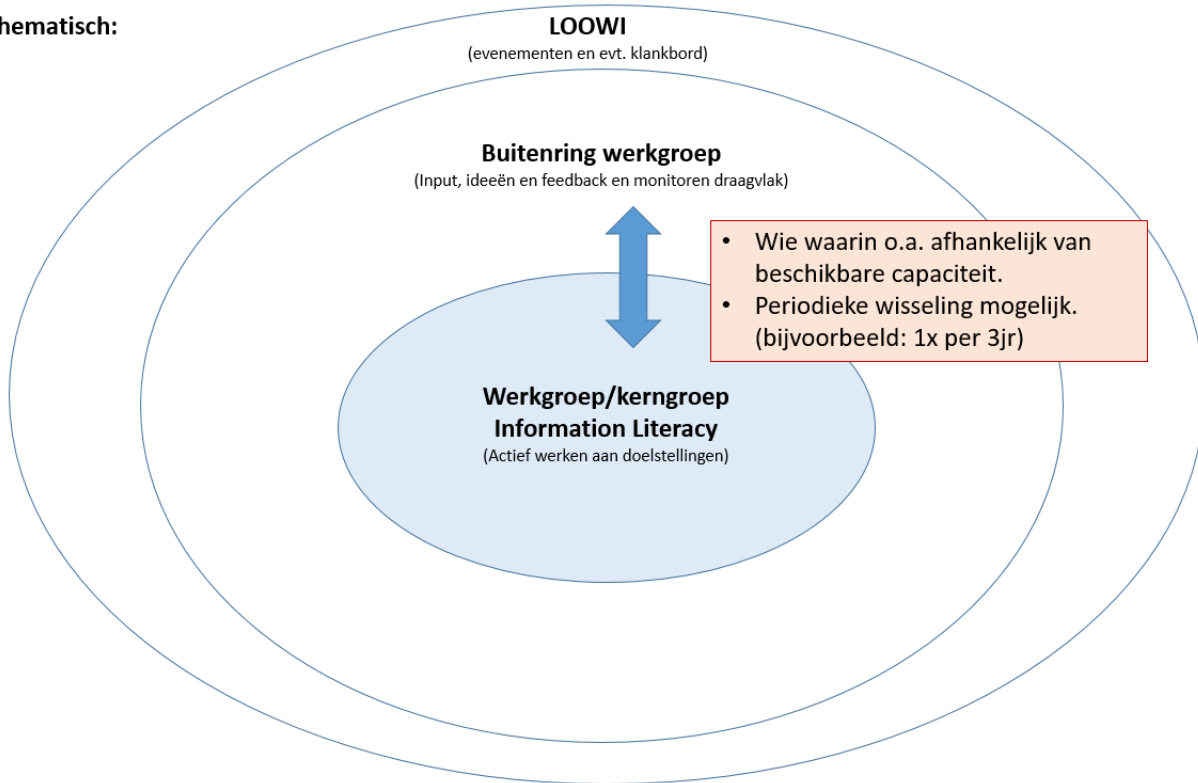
hematisch:

LOOWI
(evenementen en evt. klankbord)

Buitenring werkgroep
(Input, ideeën en feedback en monitoren draagvlak)

• Wie waarin o.a. afhankelijk van beschikbare capaciteit.
• Periodieke wisseling mogelijk. (bijvoorbeeld: 1x per 3jr)

Werkgroep/kerngroep
Information Literacy
(Actief werken aan doelstellingen)